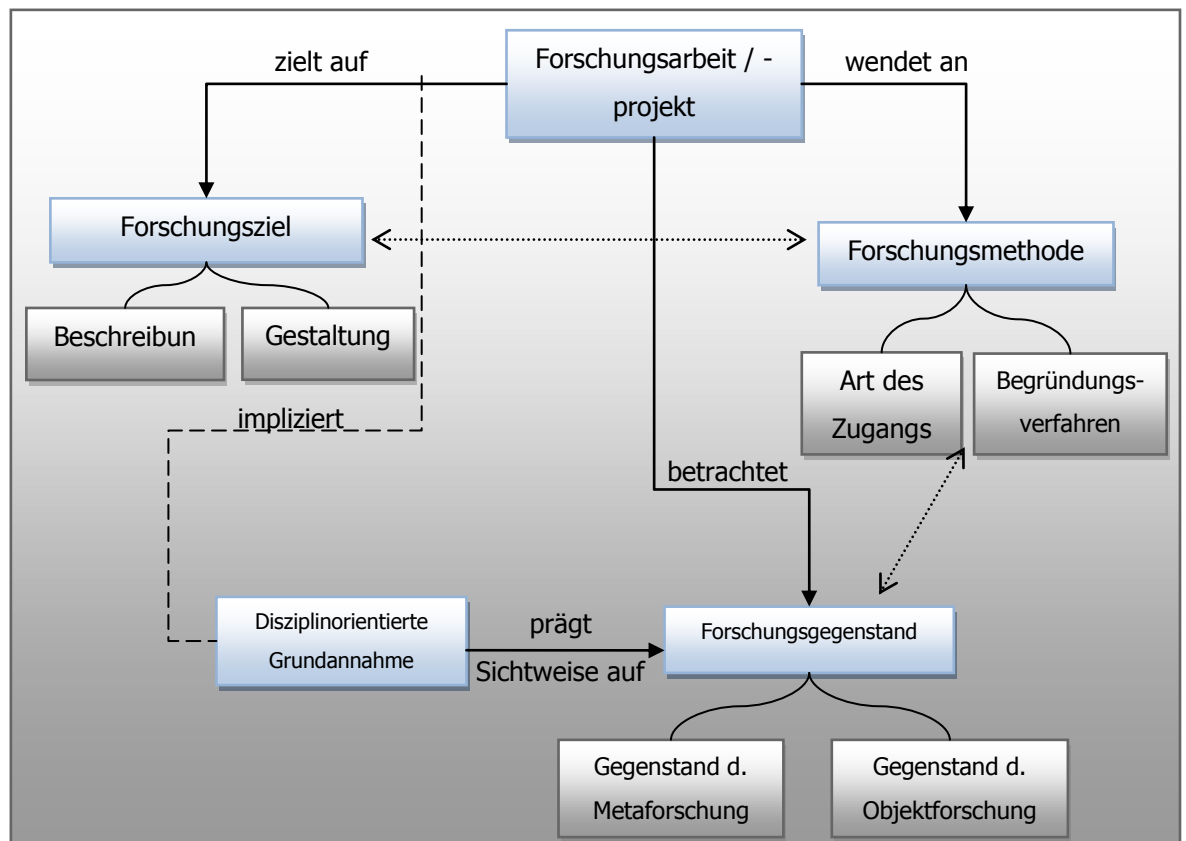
Forschungsarbeit / -projekt

zielt auf

wendet an

Forschungsziel

Forschungsmethode

Beschreibun

Gestaltung

Art des Zugangs

Begründungsverfahren

impliziert

betrachtet

Disziplinorientierte Grundannahme

prägt

Sichtweise auf

Forschungsgegenstand

Gegenstand d. Metaforschung

Gegenstand d. Objektforschung